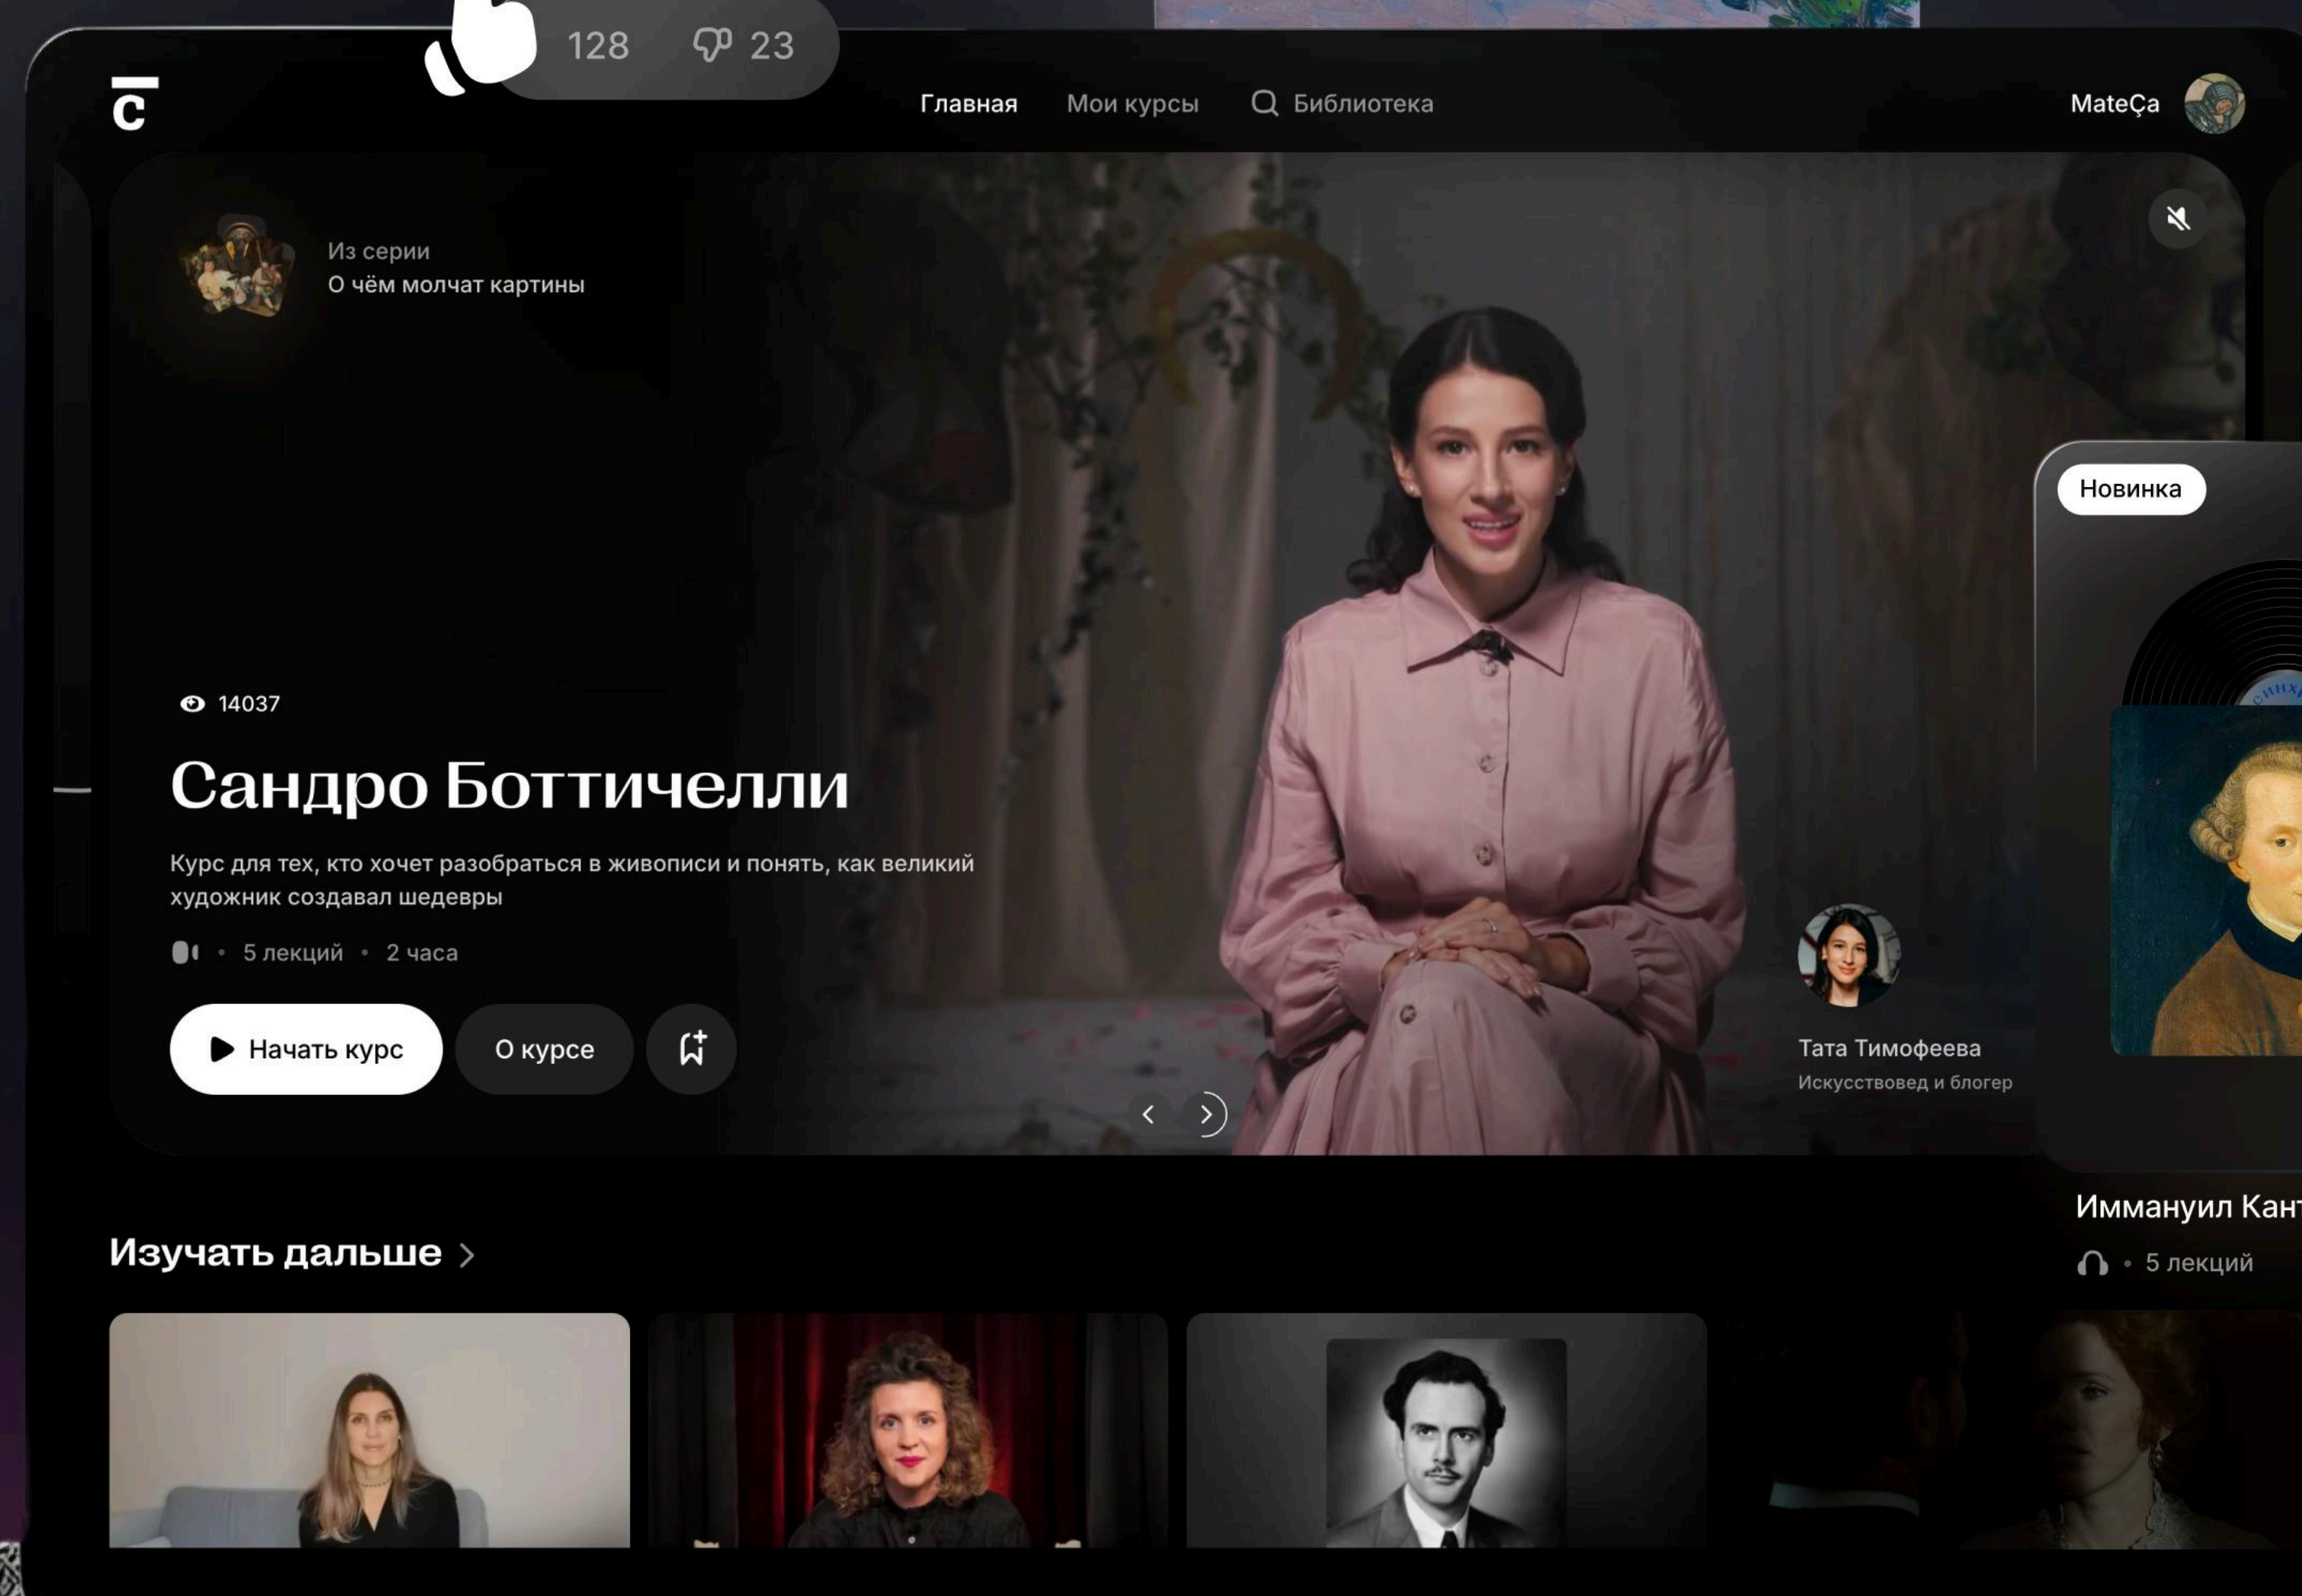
128 23

Главная Мои курсы Библиотека

MateÇa

Из серии
О чём молчат картины

14037

Сандро Боттичелли

Курс для тех, кто хочет разобраться в живописи и понять, как великий художник создавал шедевры

• 5 лекций • 2 часа

Начать курс О курсе

Тата Тимофеева
Искусствовед и блогер

Новинка

Иммануил Кант
• 5 лекций

Изучать дальше